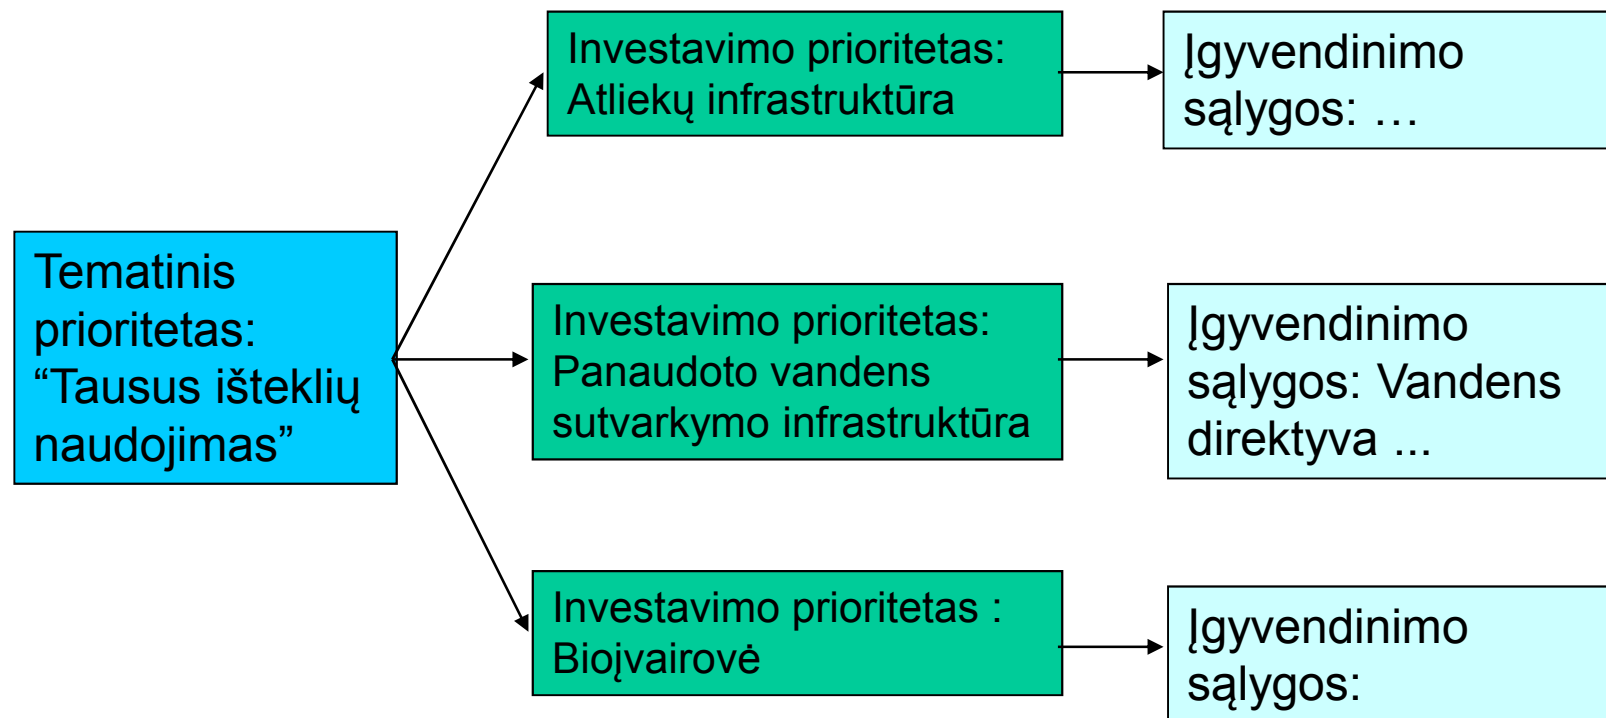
Tematinis prioritetas: “Tausus išteklių naudojimas”

Investavimo prioritetas: Atliekų infrastruktūra

Įgyvendinimo sąlygos: …

Investavimo prioritetas: Panaudoto vandens sutvarkymo infrastruktūra

Įgyvendinimo sąlygos: Vandens direktyva ...

Investavimo prioritetas : Bioįvairovė

Įgyvendinimo sąlygos: